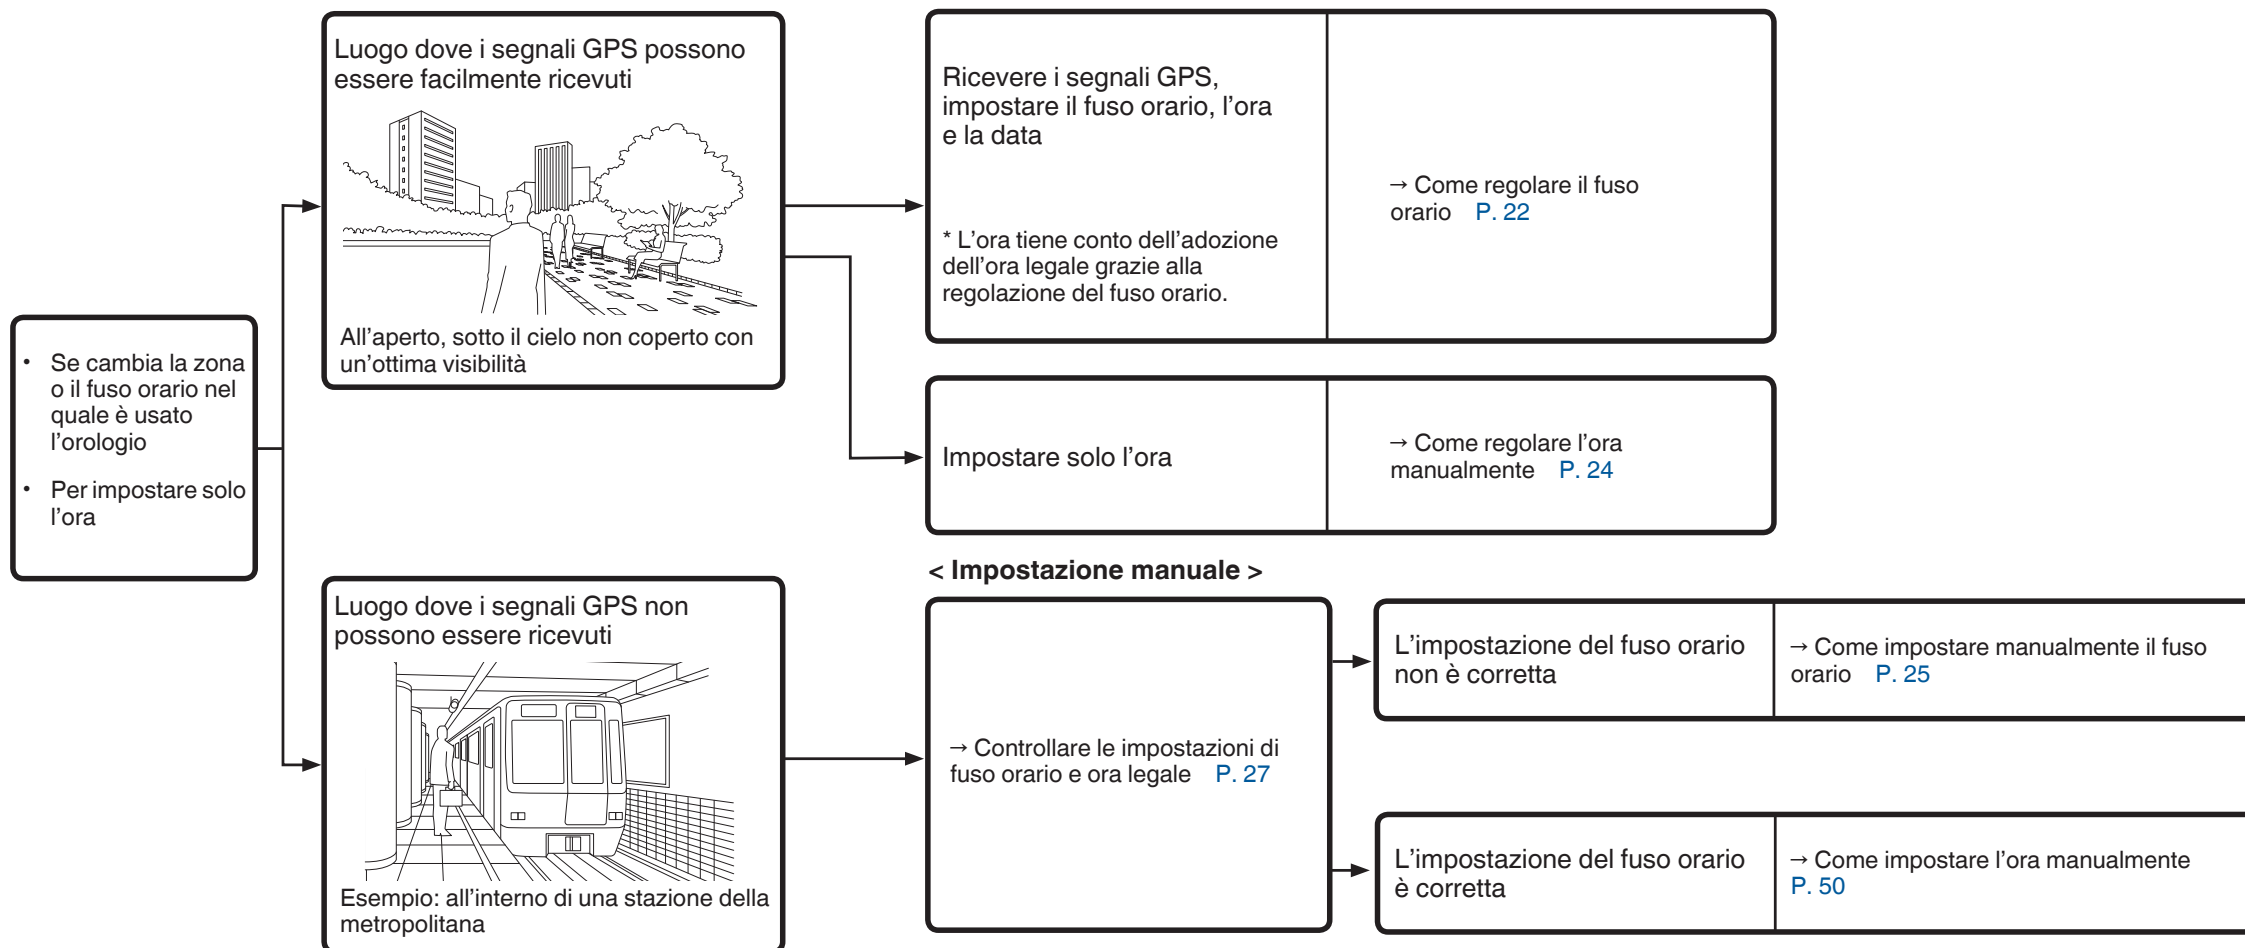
• Se cambia la zona o il fuso orario nel quale è usato l'orologio

• Per impostare solo l'ora

Luogo dove i segnali GPS possono essere facilmente ricevuti

All'aperto, sotto il cielo non coperto con un'ottima visibilità

Ricevere i segnali GPS, impostare il fuso orario, l'ora e la data

* L'ora tiene conto dell'adozione dell'ora legale grazie alla regolazione del fuso orario.

→ Come regolare il fuso orario P. 22

Impostare solo l'ora

→ Come regolare l'ora manualmente P. 24

Luogo dove i segnali GPS non possono essere ricevuti

Esempio: all'interno di una stazione della metropolitana

< Impostazione manuale >

→ Controllare le impostazioni di fuso orario e ora legale P. 27

L'impostazione del fuso orario non è corretta

→ Come impostare manualmente il fuso orario P. 25

L'impostazione del fuso orario è corretta

→ Come impostare l'ora manualmente P. 50